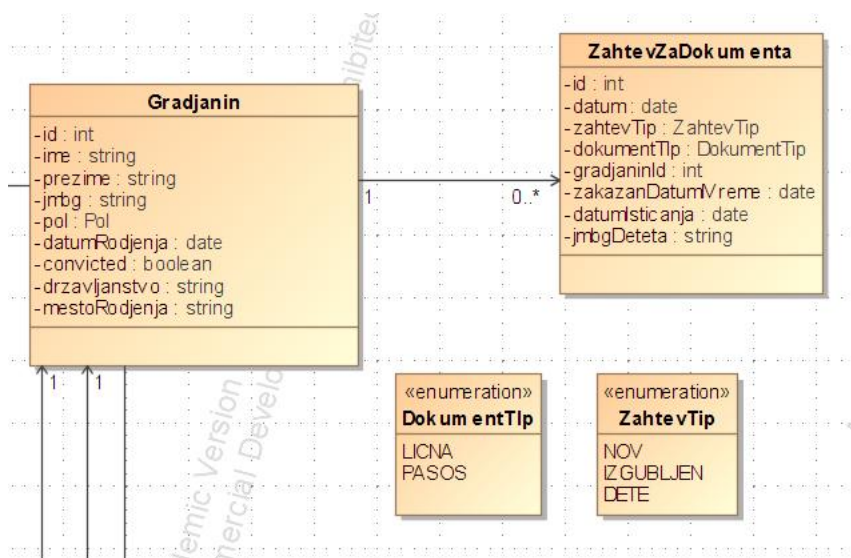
ZahtevZaDokumenta
-id : int
-datum : date
-zahtevTip : ZahtevTip
-dokumentTIp : DokumentTip
-gradjaninId : int
-zakazanDatumVreme : date
-datumIsticanja : date
-jmbgDeteta : string

Gradjanin
-id : int
-ime : string
-prezime : string
-jmbg : string
-pol : Pol
-datumRodjenja : date
-convicted : boolean
-drzavljanstvo : string
-mestoRodjenja : string

1
0..*
1
1

«enumeration»
DokumentTIp
LICNA
PASOS

«enumeration»
ZahtevTip
NOV
IZGUBLJEN
DETE

emic Version
mercial Develo
hibite